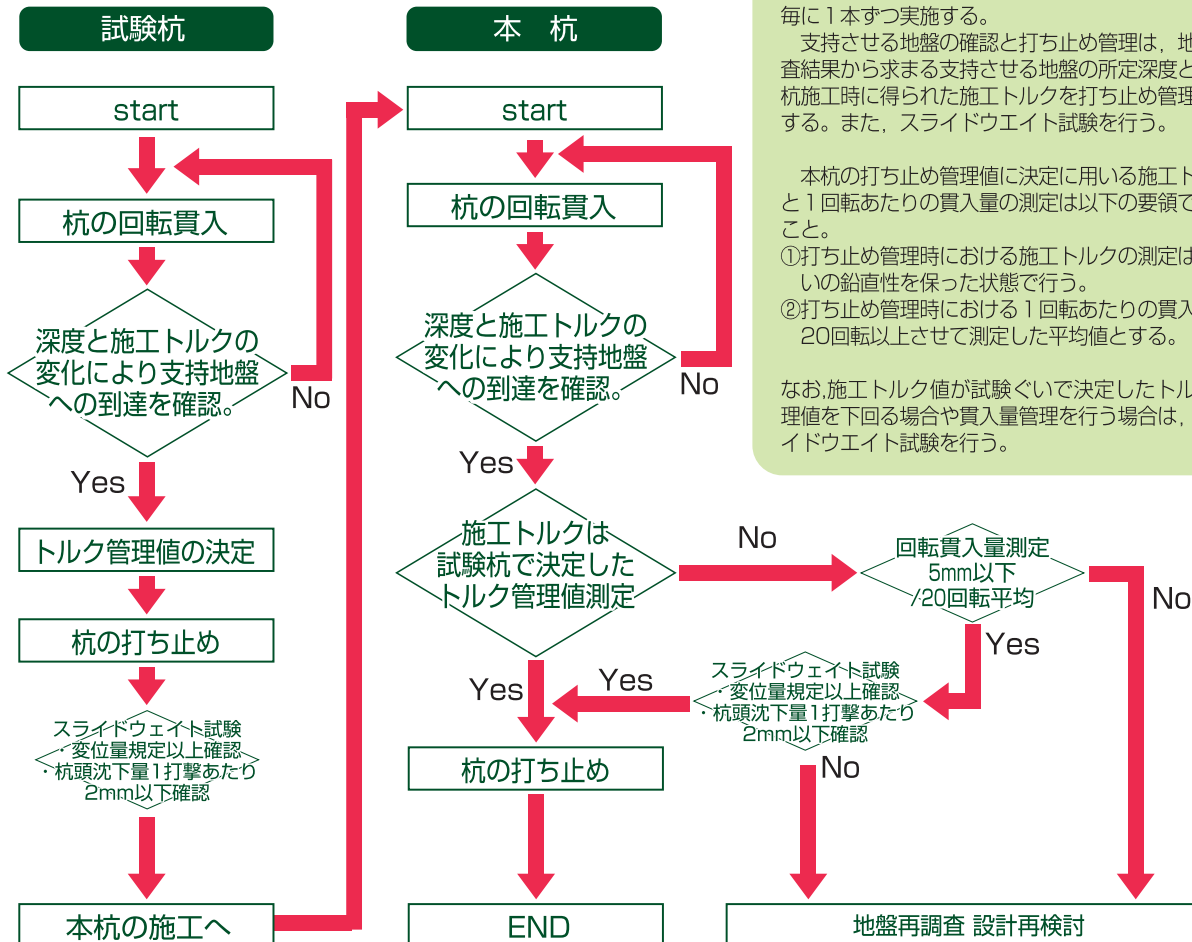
試験杭

start

杭の回転貫入

深度と施工トルクの変化により支持地盤への到達を確認。

No

Yes

トルク管理値の決定

杭の打ち止め

スライドウェイト試験
・変位量規定以上確認
・杭頭沈下量1打撃あたり2mm以下確認

本杭の施工へ

本　杭

start

杭の回転貫入

深度と施工トルクの変化により支持地盤への到達を確認。

No

Yes

施工トルクは試験杭で決定したトルク管理値測定

No

回転貫入量測定
5mm以下
/20回転平均

No

Yes

スライドウェイト試験
・変位量規定以上確認
・杭頭沈下量1打撃あたり2mm以下確認

Yes

Yes

No

杭の打ち止め

END

地盤再調査 設計再検討

毎に1本ずつ実施する。
　支持させる地盤の確認と打ち止め管理は，地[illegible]査結果から求まる支持させる地盤の所定深度と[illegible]杭施工時に得られた施工トルクを打ち止め管理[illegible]する。また，スライドウエイト試験を行う。

　本杭の打ち止め管理値に決定に用いる施工ト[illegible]と1回転あたりの貫入量の測定は以下の要領で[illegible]こと。
①打ち止め管理時における施工トルクの測定は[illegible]いの鉛直性を保った状態で行う。
②打ち止め管理時における1回転あたりの貫入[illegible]20回転以上させて測定した平均値とする。

なお,施工トルク値が試験ぐいで決定したトル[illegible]理値を下回る場合や貫入量管理を行う場合は，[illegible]イドウエイト試験を行う。